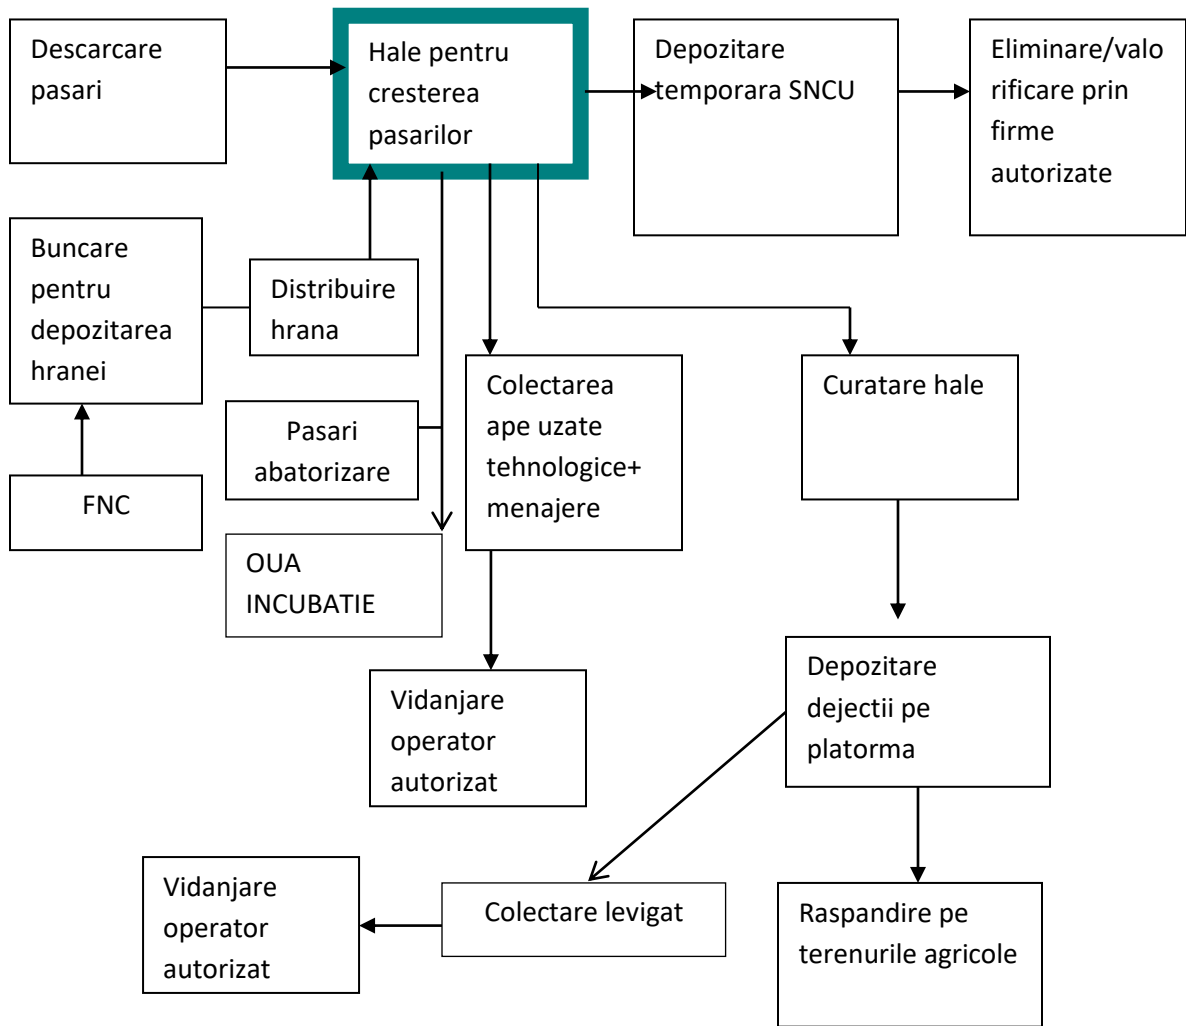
Descarcare pasari

Hale pentru cresterea pasarilor

Depozitare temporara SNCU

Eliminare/valorificare prin firme autorizate

Buncare pentru depozitarea hranei

Distribuire hrana

FNC

Pasari abatorizare

OUA INCUBATIE

Colectarea ape uzate tehnologice+ menajere

Curatare hale

Vidanjare operator autorizat

Depozitare dejectii pe platorma

Vidanjare operator autorizat

Colectare levigat

Raspandire pe terenurile agricole